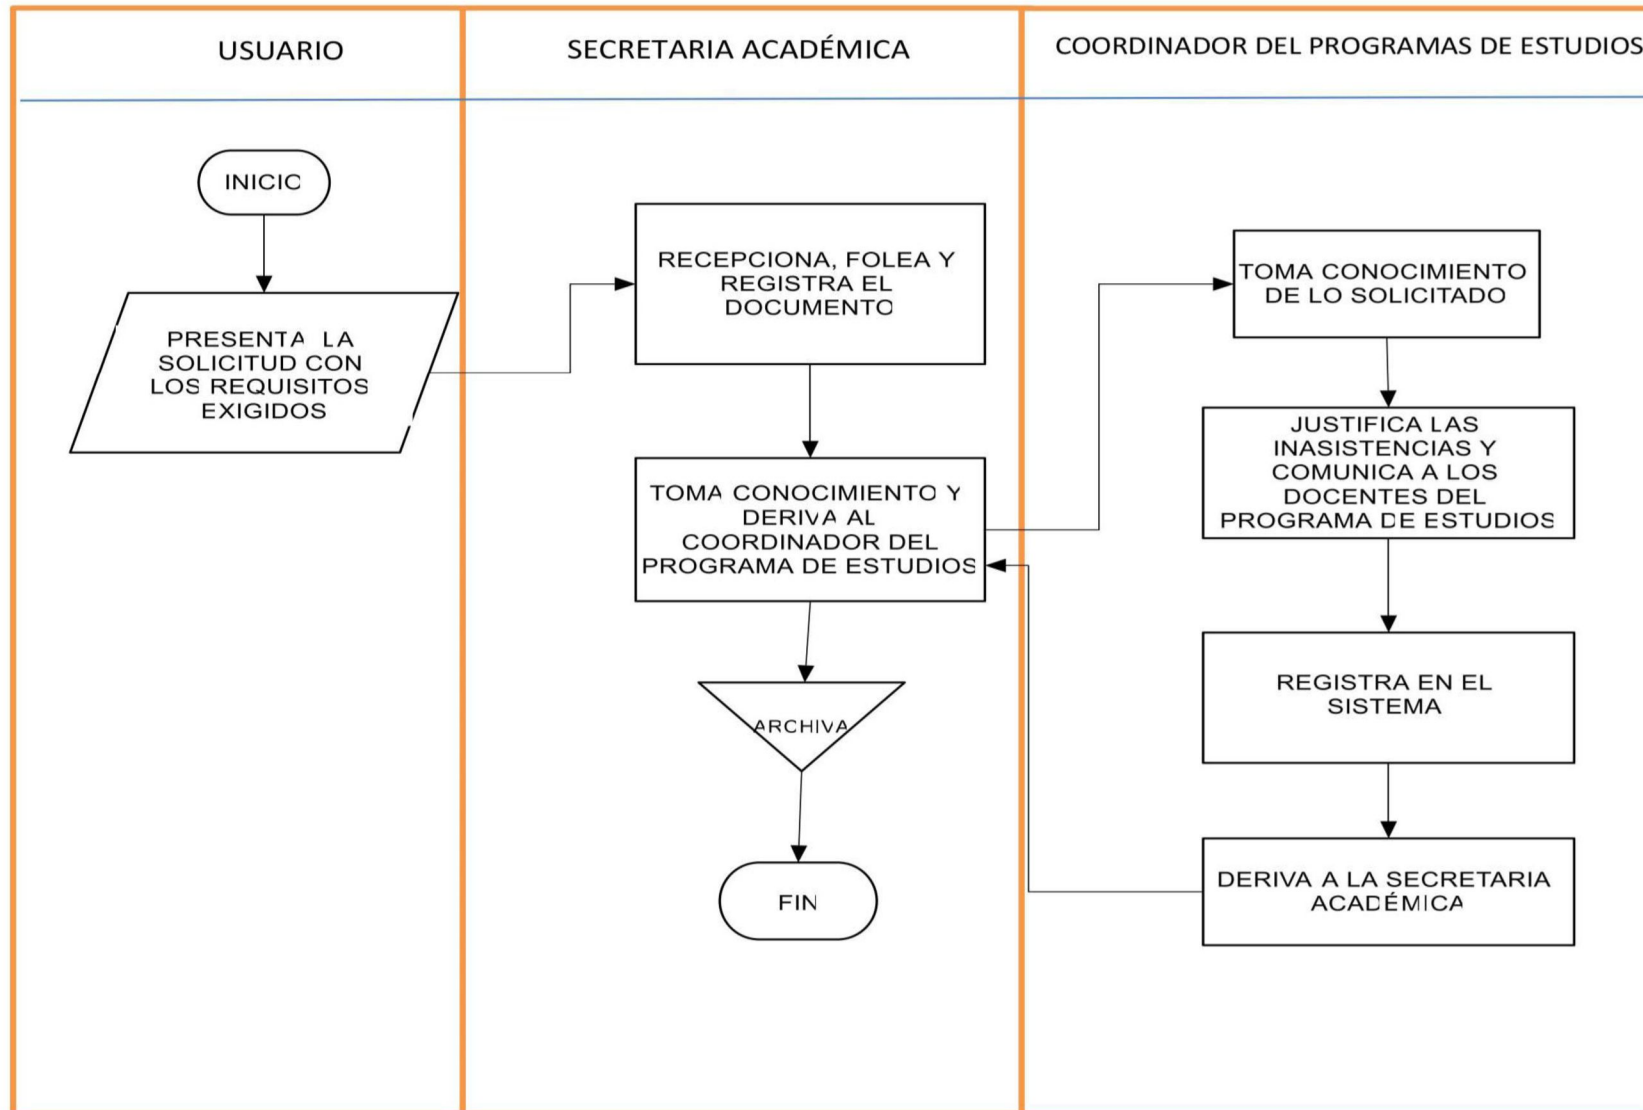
USUARIO

SECRETARIA ACADÉMICA

COORDINADOR DEL PROGRAMAS DE ESTUDIOS

INICIO

PRESENTA LA SOLICITUD CON LOS REQUISITOS EXIGIDOS

RECEPCIONA, FOLEA Y REGISTRA EL DOCUMENTO

TOMA CONOCIMIENTO Y DERIVA AL COORDINADOR DEL PROGRAMA DE ESTUDIOS

ARCHIVA

FIN

TOMA CONOCIMIENTO DE LO SOLICITADO

JUSTIFICA LAS INASISTENCIAS Y COMUNICA A LOS DOCENTES DEL PROGRAMA DE ESTUDIOS

REGISTRA EN EL SISTEMA

DERIVA A LA SECRETARIA ACADÉMICA